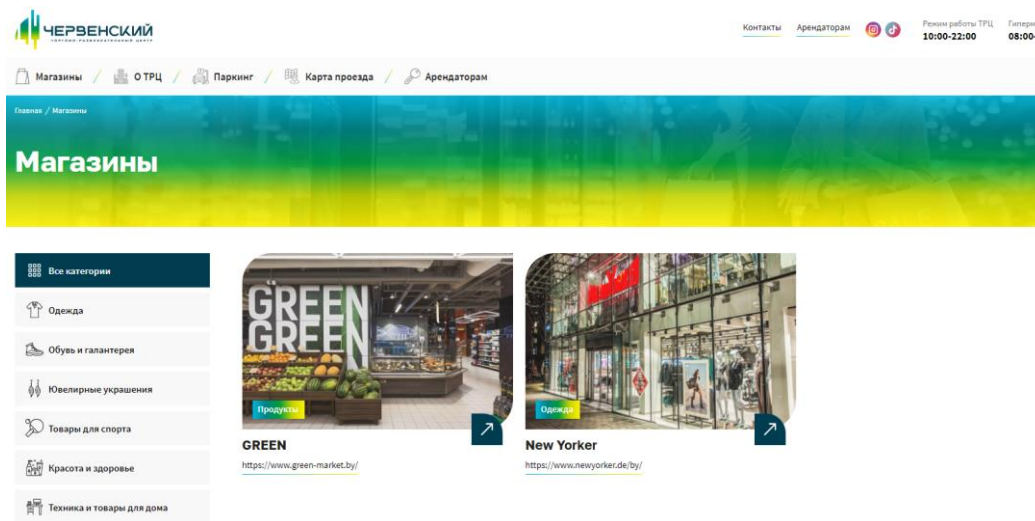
ЧЕРВЕНСКИЙ
торгово-развлекательный центр

Контакты Арендаторам

Режим работы ТРЦ
10:00-22:00

Гиперм
08:00-

Магазины / О ТРЦ / Паркинг / Карта проезда / Арендаторам

Главная / Магазины

Магазины

Все категории

Одежда

Обувь и галантерея

Ювелирные украшения

Товары для спорта

Красота и здоровье

Техника и товары для дома

GREEN
GREEN

Продукты

GREEN
https://www.green-market.by/

Одежда

New Yorker
https://www.newyorker.de/by/